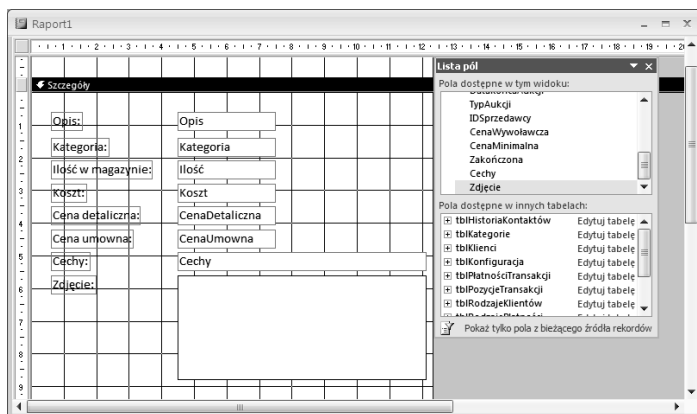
Raport1

Szczegóły

Opis: Opis
Kategoria: Kategoria
Ilość w magazynie: Ilość
Koszt: Koszt
Cena detaliczna: CenaDetaliczna
Cena umowna: CenaUmowna
Cechy: Cechy
Zdjęcie:

Lista pól

Pola dostępne w tym widoku:
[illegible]
TypAukcji
IDSprzedawcy
CenaWywoławcza
CenaMinimalna
Zakończona
Cechy
Zdjęcie

Pola dostępne w innych tabelach:

| | |
|---|---|
| tblHistoriaKontaktów | Edytuj tabelę |
| tblKategorie | Edytuj tabelę |
| tblKlienci | Edytuj tabelę |
| tblKonfiguracja | Edytuj tabelę |
| tblPłatnościTransakcji | Edytuj tabelę |
| tblPozycjeTransakcji | Edytuj tabelę |
| tblRodzajeKlientów | Edytuj tabelę |
| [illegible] | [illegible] |

Pokaż tylko pola z bieżącego źródła rekordów